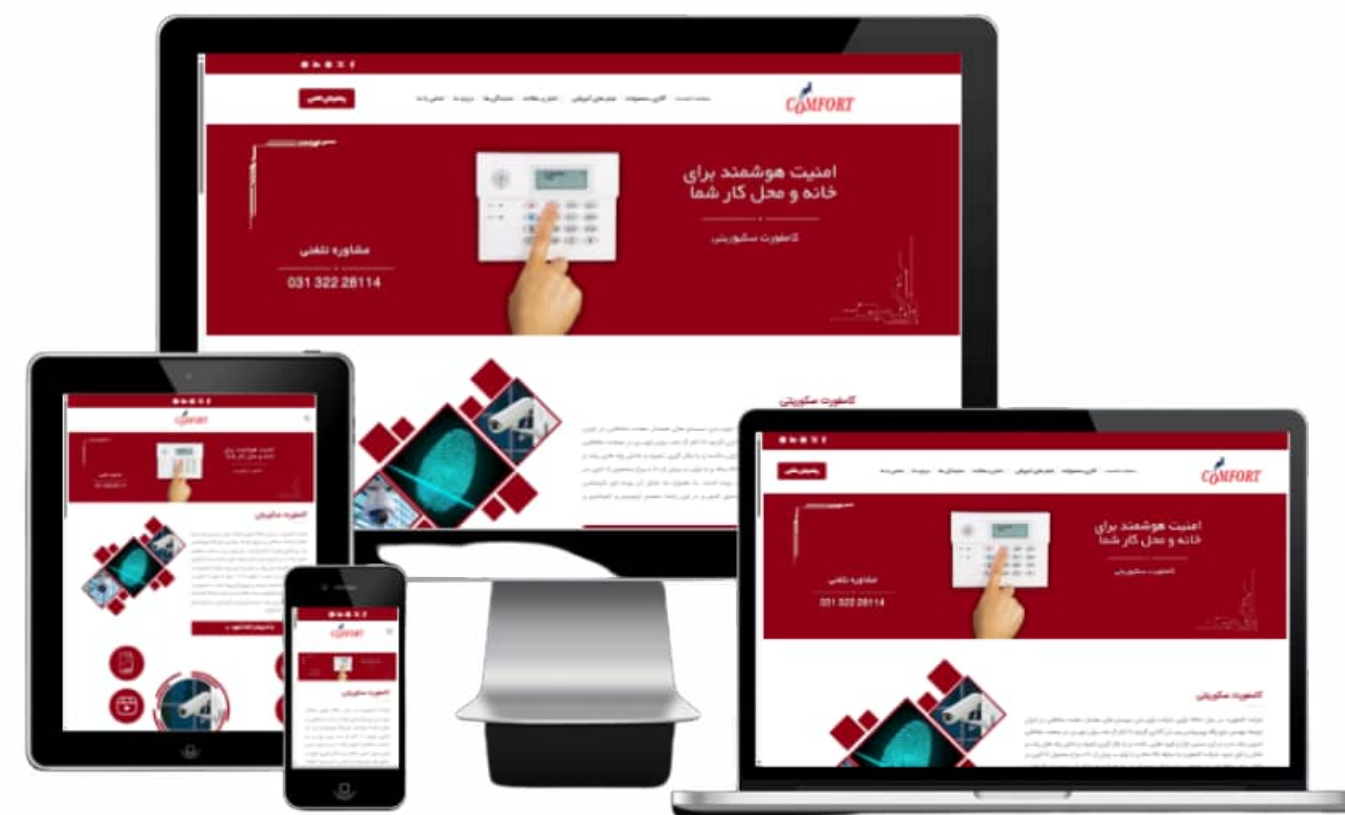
COMFORT

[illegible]

امنیت هوشمند برای خانه و محل کار شما

کامفورت سکوریتی

مشاوره تلفنی

031 322 28114

کامفورت سکوریتی

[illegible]

COMFORT

امنیت هوشمند برای خانه و محل کار شما

کامفورت سکوریتی

مشاوره تلفنی

031 322 28114

کامفورت سکوریتی

COMFORT

امنیت هوشمند برای خانه و محل کار شما

کامفورت سکوریتی

COMFORT

کامفورت سکوریتی